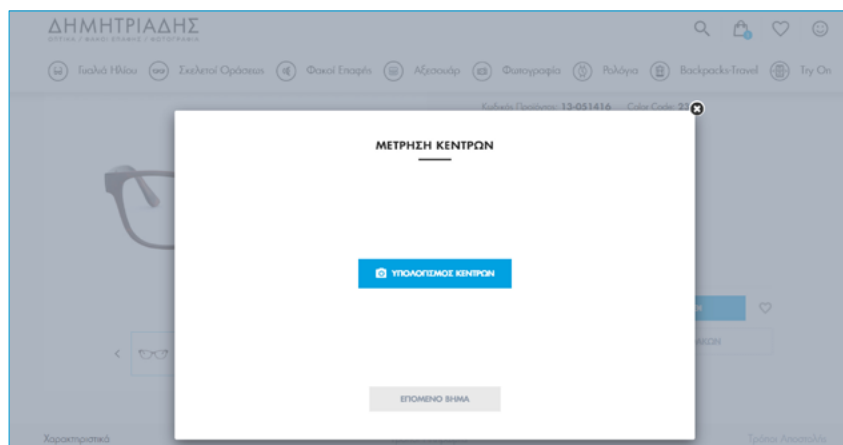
ΔΗΜΗΤΡΙΑΔΗΣ
ΟΠΤΙΚΑ / ΦΑΚΟΙ ΕΠΑΦΗΣ / ΦΩΤΟΓΡΑΦΙΑ

Γυαλιά Ηλίου Σκελετοί Οράσεως Φακοί Επαφής Αξεσουάρ Φωτογραφία Ρολόγια Backpacks-Travel Try On

Κωδικός Προϊόντος: 13-051416 Color Code: 23

ΜΕΤΡΗΣΗ ΚΕΝΤΡΩΝ

ΥΠΟΛΟΓΙΣΜΟΣ ΚΕΝΤΡΩΝ

ΕΠΟΜΕΝΟ ΒΗΜΑ

Χαρακτηριστικά

Τρόποι Αποστολής